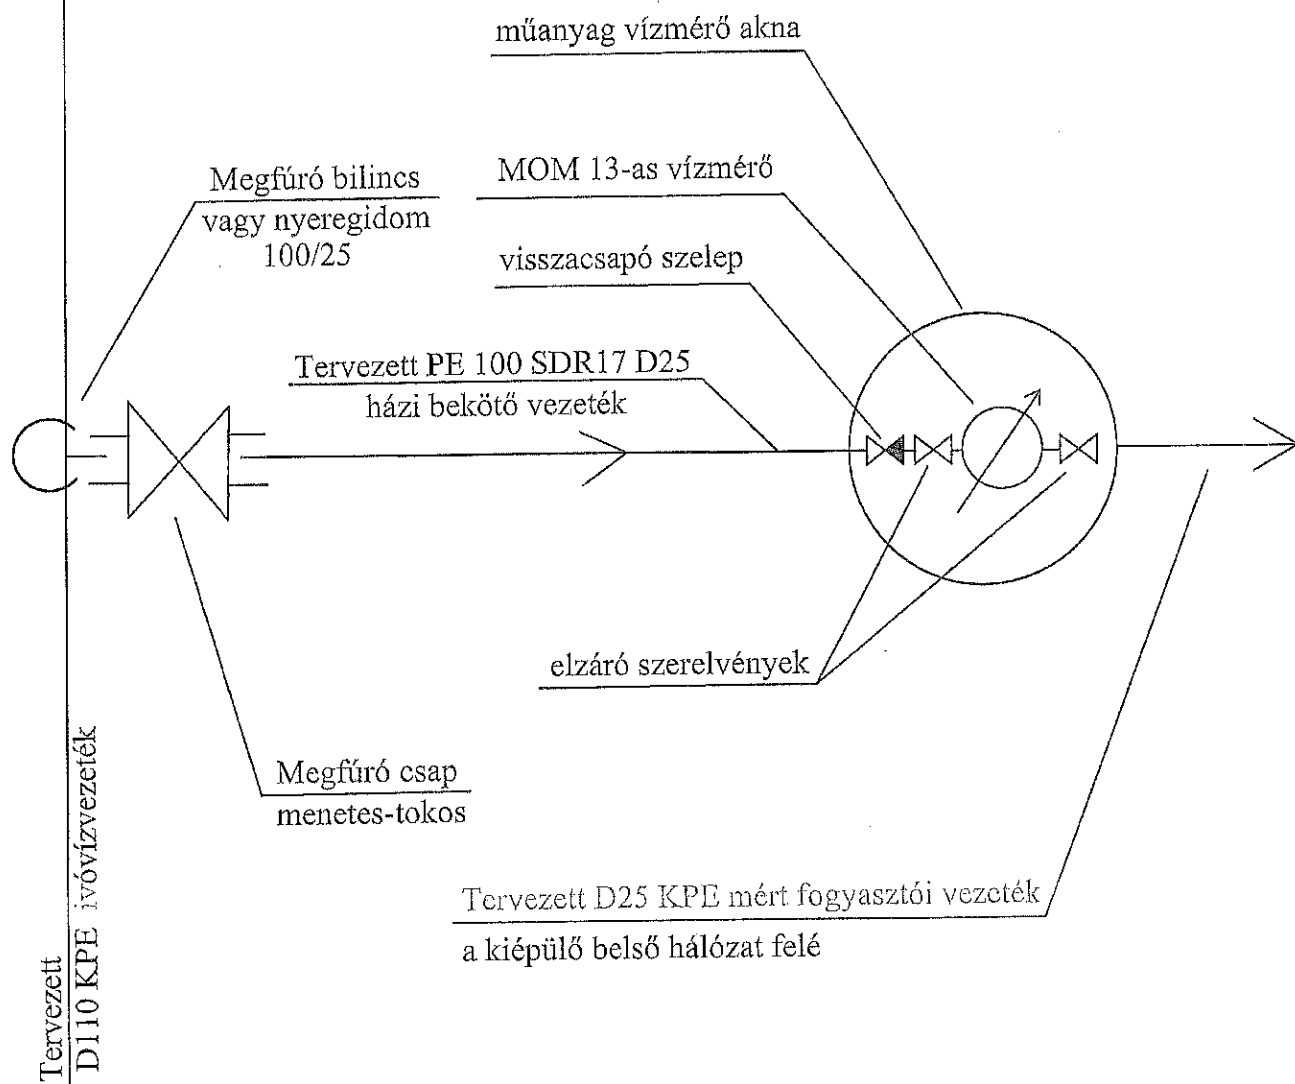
műanyag vízmérő akna

Megfúró bilincs vagy nyeregidom 100/25

MOM 13-as vízmérő

visszacsapó szelep

Tervezett PE 100 SDR17 D25 házi bekötő vezeték

elzáró szerelvények

Megfúró csap menetes-tokos

Tervezett D25 KPE mért fogyasztói vezeték a kiépülő belső hálózat felé

Tervezett D110 KPE ivóvízvezeték